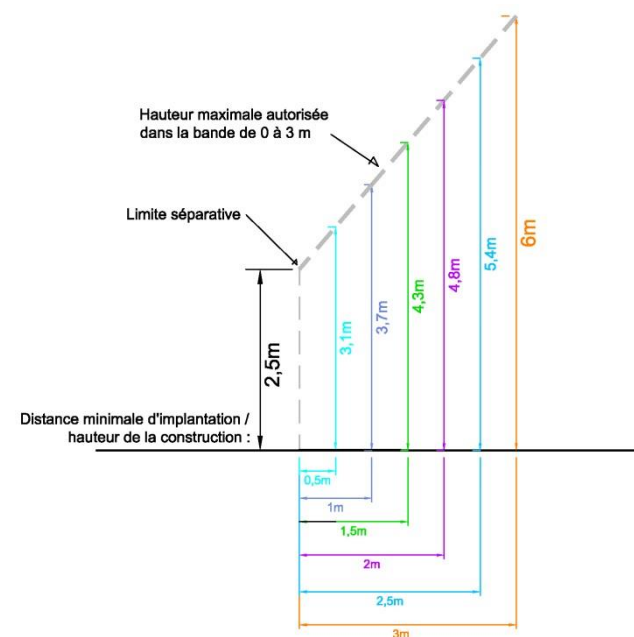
Hauteur maximale autorisée dans la bande de 0 à 3 m

Limite séparative

2,5m

3,1m

3,7m

4,3m

4,8m

5,4m

6m

Distance minimale d'implantation / hauteur de la construction :

0,5m

1m

1,5m

2m

2,5m

3m